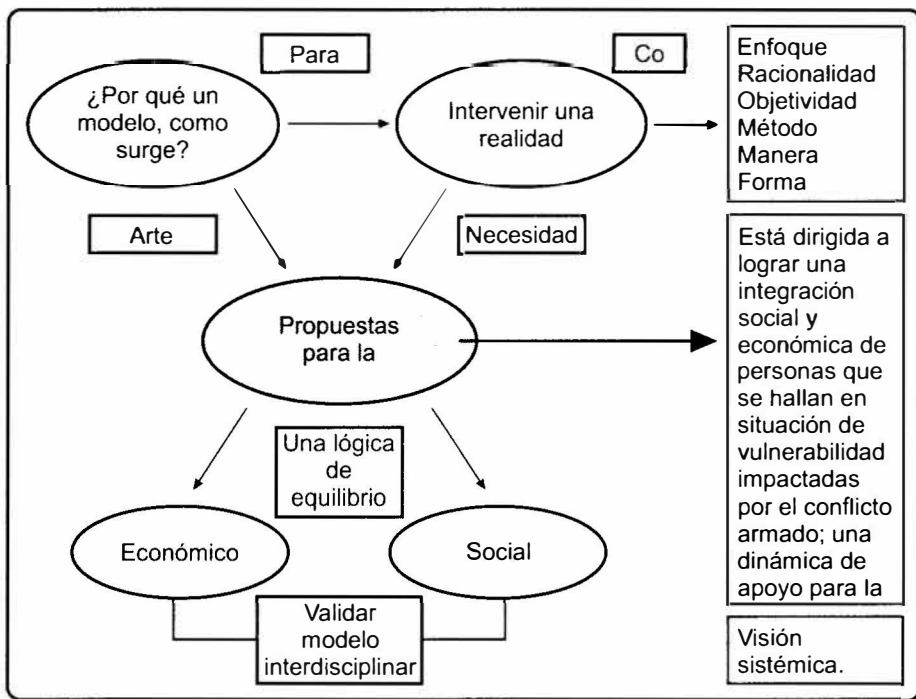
Para

Co

¿Por qué un modelo, como surge?

Intervenir una realidad

Enfoque
Racionalidad
Objetividad
Método
Manera
Forma

Arte

Necesidad

Propuestas para la

Está dirigida a lograr una integración social y económica de personas que se hallan en situación de vulnerabilidad impactadas por el conflicto armado; una dinámica de apoyo para la

Una lógica de equilibrio

Económico

Social

Validar modelo interdisciplinar

Visión sistémica.